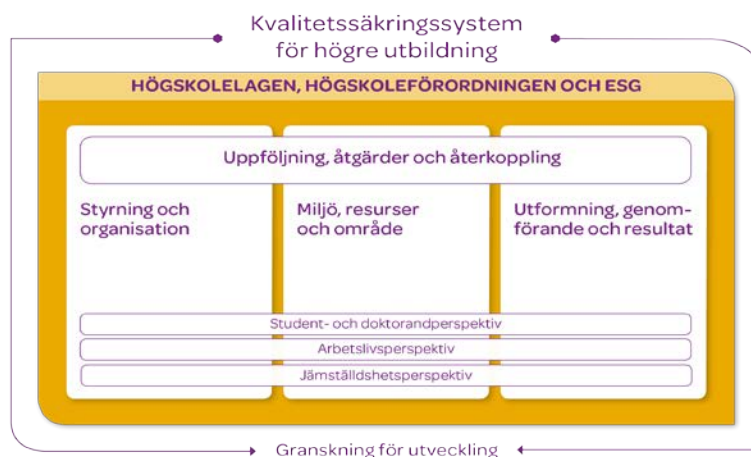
Kvalitetssäkringssystem för högre utbildning

HÖGSKOLELAGEN, HÖGSKOLEFÖRORDNINGEN OCH ESG

Uppföljning, åtgärder och återkoppling

Styrning och organisation

Miljö, resurser och område

Utformning, genomförande och resultat

Student- och doktorandperspektiv

Arbetslivsperspektiv

Jämställdhetsperspektiv

Granskning för utveckling